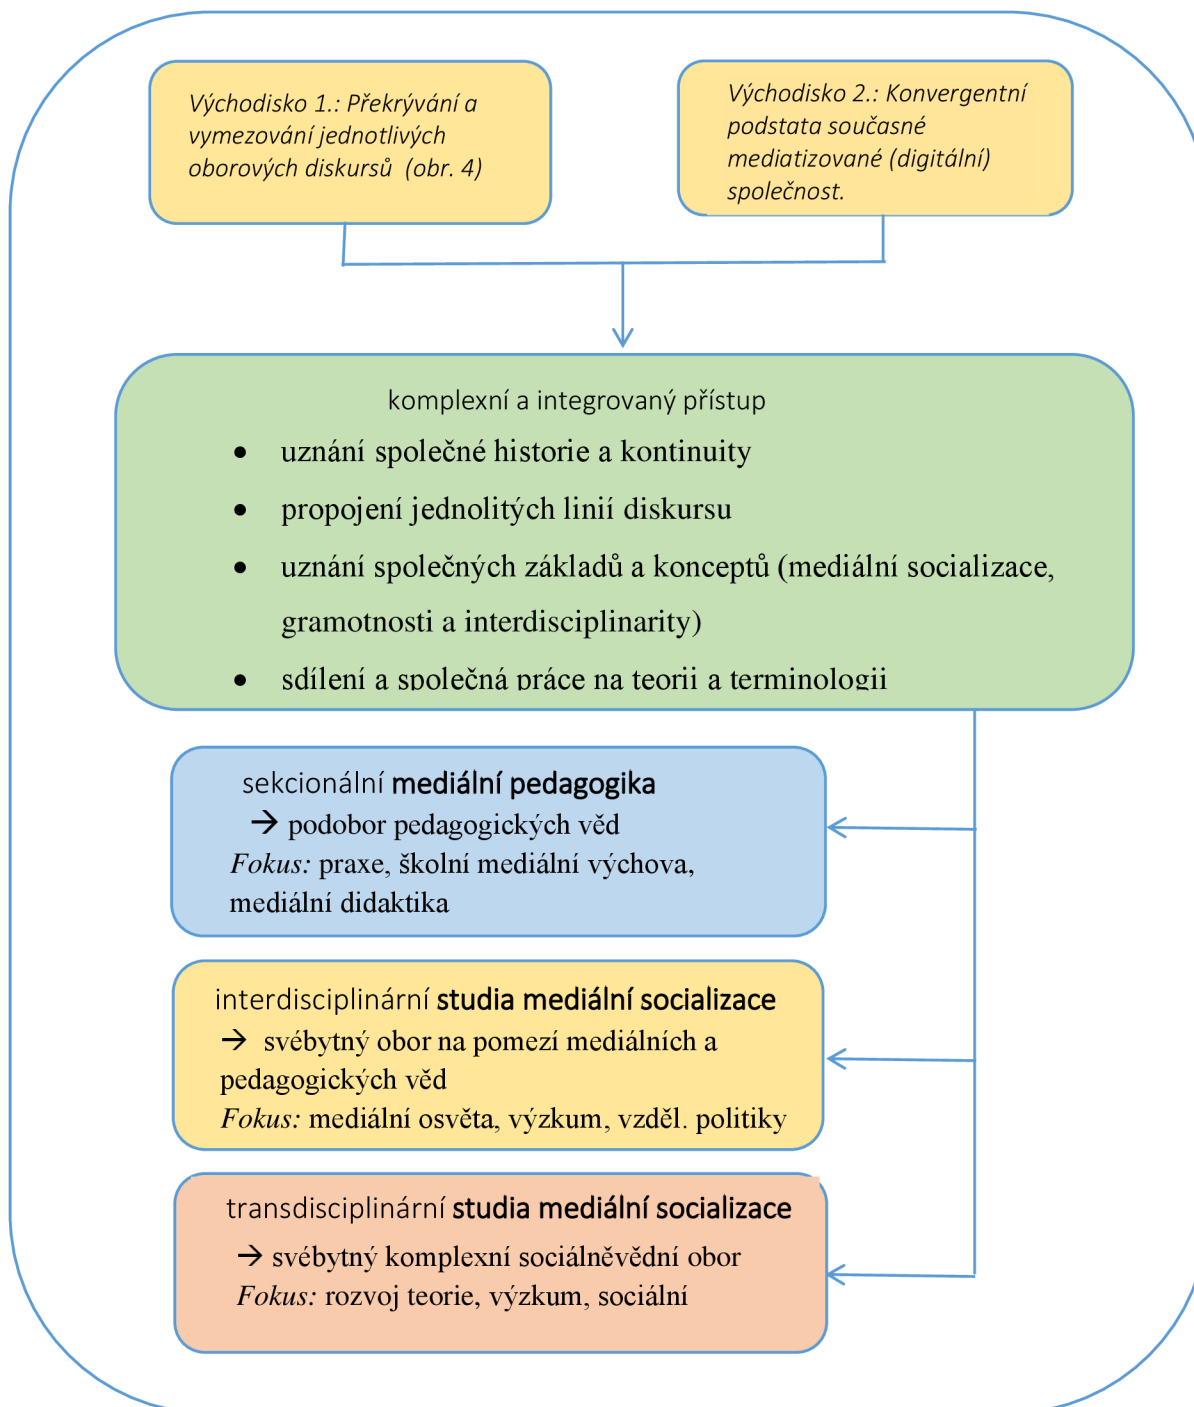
Východisko 1.: Překrývání a vymezování jednotlivých oborových diskursů (obr. 4)

Východisko 2.: Konvergentní podstata současné mediatizované (digitální) společnost.

komplexní a integrovaný přístup

- uznání společné historie a kontinuity
- propojení jednolitých linií diskursu
- uznání společných základů a konceptů (mediální socializace, gramotnosti a interdisciplinarity)
- sdílení a společná práce na teorii a terminologii

sekcionální **mediální pedagogika**
→ podobor pedagogických věd
*Fokus:* praxe, školní mediální výchova, mediální didaktika

interdisciplinární **studia mediální socializace**
→ svébytný obor na pomezí mediálních a pedagogických věd
*Fokus:* mediální osvěta, výzkum, vzděl. politiky

transdisciplinární **studia mediální socializace**
→ svébytný komplexní sociálněvědní obor
*Fokus:* rozvoj teorie, výzkum, sociální